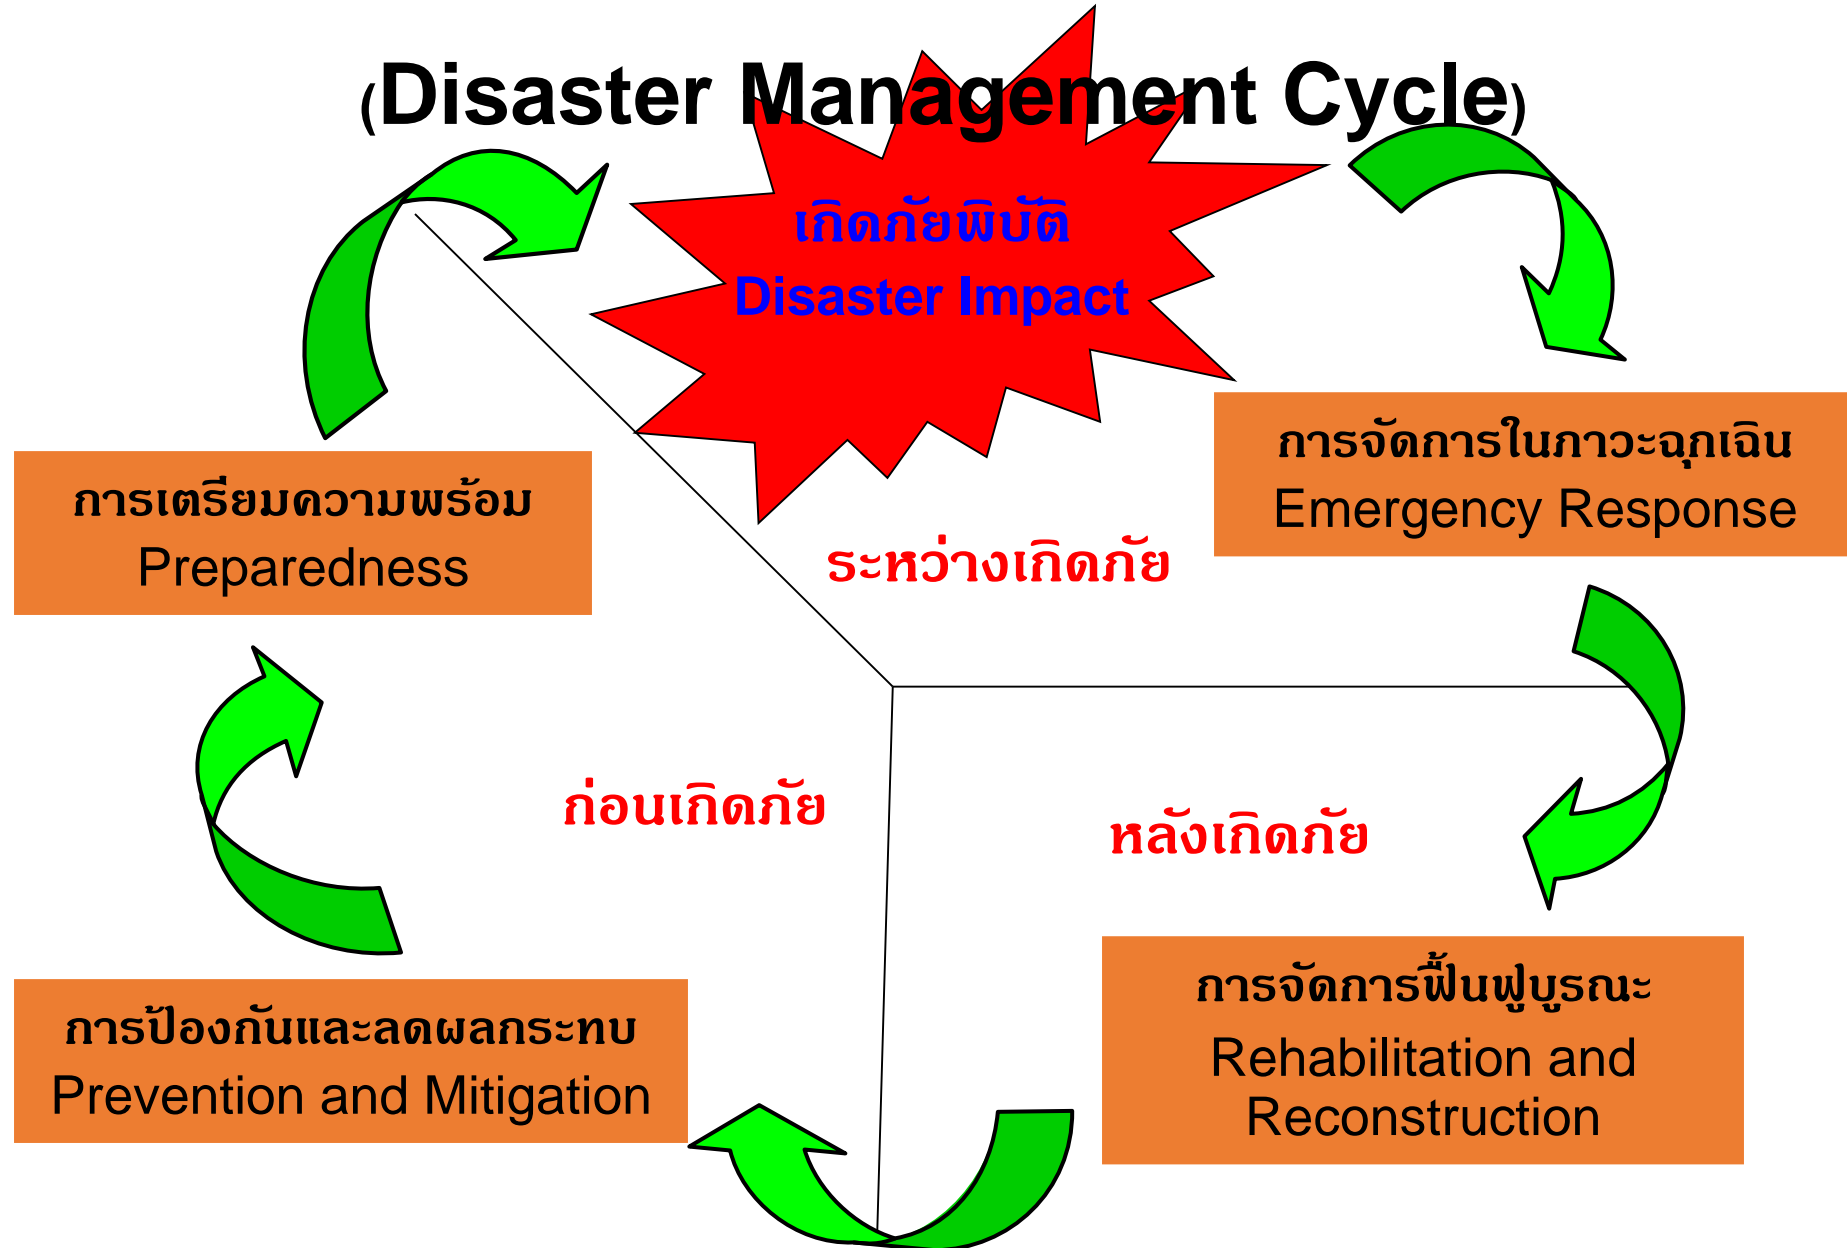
(Disaster Management Cycle)

เกิดภัยพิบัติ
Disaster Impact

การเตรียมความพร้อม
Preparedness

การจัดการในภาวะฉุกเฉิน
Emergency Response

ระหว่างเกิดภัย

ก่อนเกิดภัย

หลังเกิดภัย

การป้องกันและลดผลกระทบ
Prevention and Mitigation

การจัดการฟื้นฟูบูรณะ
Rehabilitation and Reconstruction